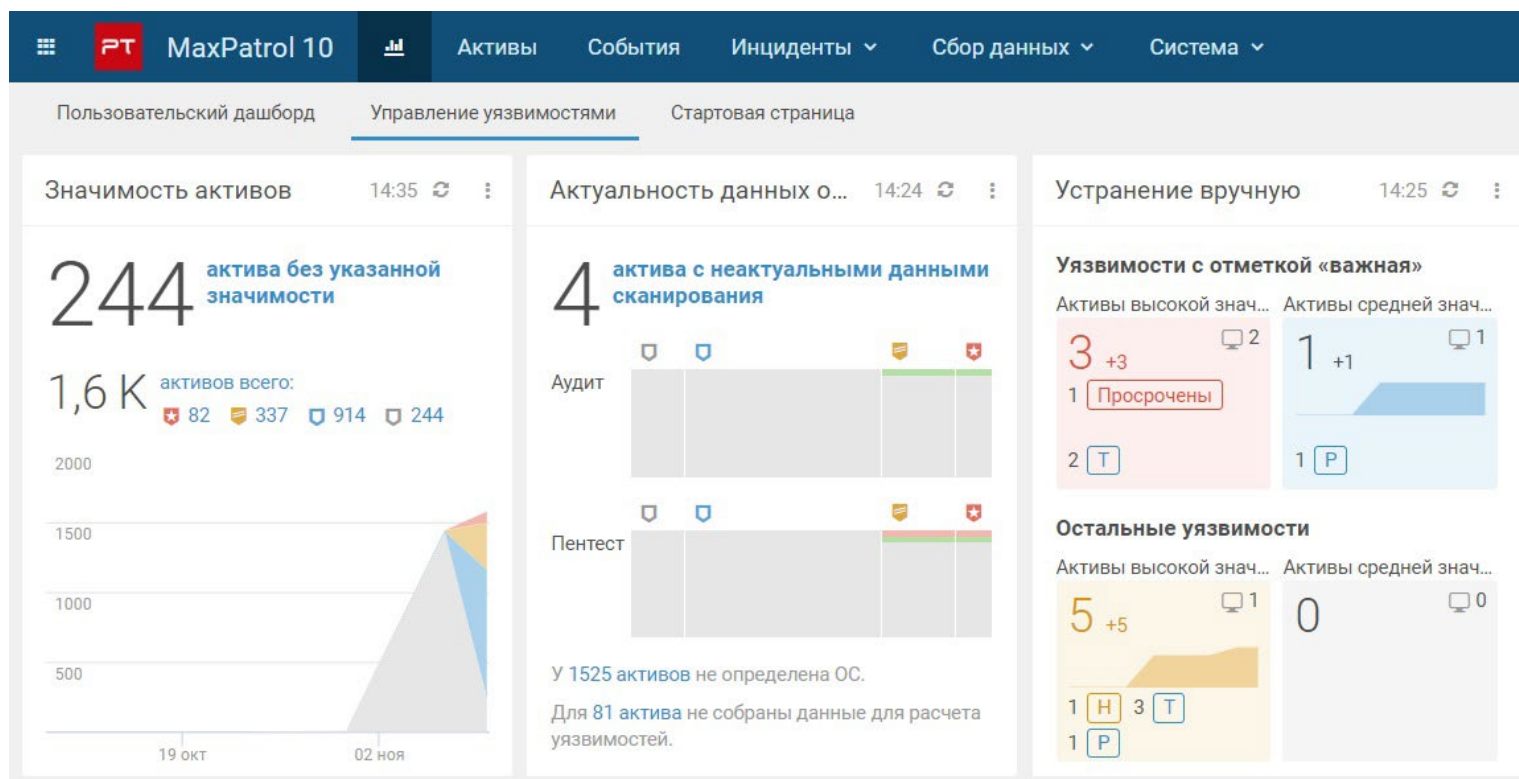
PT MaxPatrol 10 Активы События Инциденты Сбор данных Система

Пользовательский дашборд Управление уязвимостями Стартовая страница

Значимость активов 14:35

244 актива без указанной значимости

1,6 K активов всего: 82 337 914 244

2000
1500
1000
500
19 окт 02 ноя

Актуальность данных о... 14:24

4 актива с неактуальными данными сканирования

Аудит

Пентест

У 1525 активов не определена ОС.

Для 81 актива не собраны данные для расчета уязвимостей.

Устранение вручную 14:25

Уязвимости с отметкой «важная»

Активы высокой знач... Активы средней знач...

3 +3 2
1 Просрочены
2 Т

1 +1 1
1 Р

Остальные уязвимости

Активы высокой знач... Активы средней знач...

5 +5 1
1 Н 3 Т
1 Р

0 0